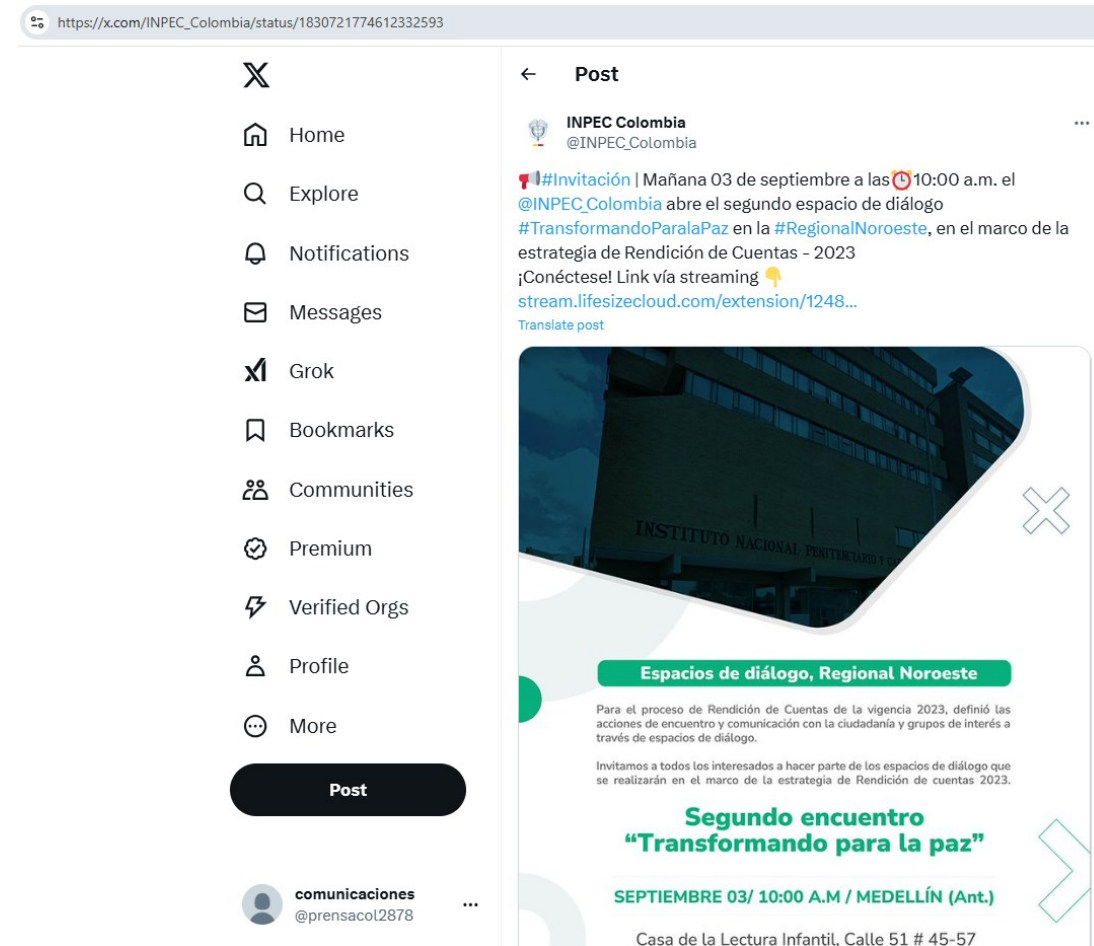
https://x.com/INPEC_Colombia/status/1830721774612332593

Home
Explore
Notifications
Messages
Grok
Bookmarks
Communities
Premium
Verified Orgs
Profile
More
Post

comunicaciones
@prensacol2878

Post

INPEC Colombia
@INPEC_Colombia

📢#Invitación | Mañana 03 de septiembre a las⏰10:00 a.m. el @INPEC_Colombia abre el segundo espacio de diálogo #TransformandoParalaPaz en la #RegionalNoroeste, en el marco de la estrategia de Rendición de Cuentas - 2023
¡Conéctese! Link vía streaming 👇
stream.lifesizecloud.com/extension/1248...
Translate post

INSTITUTO NACIONAL PENITENCIARIO Y C

Espacios de diálogo, Regional Noroeste

Para el proceso de Rendición de Cuentas de la vigencia 2023, definió las acciones de encuentro y comunicación con la ciudadanía y grupos de interés a través de espacios de diálogo.

Invitamos a todos los interesados a hacer parte de los espacios de diálogo que se realizarán en el marco de la estrategia de Rendición de cuentas 2023.

Segundo encuentro
“Transformando para la paz”

SEPTIEMBRE 03/ 10:00 A.M / MEDELLÍN (Ant.)

Casa de la Lectura Infantil, Calle 51 # 45-57